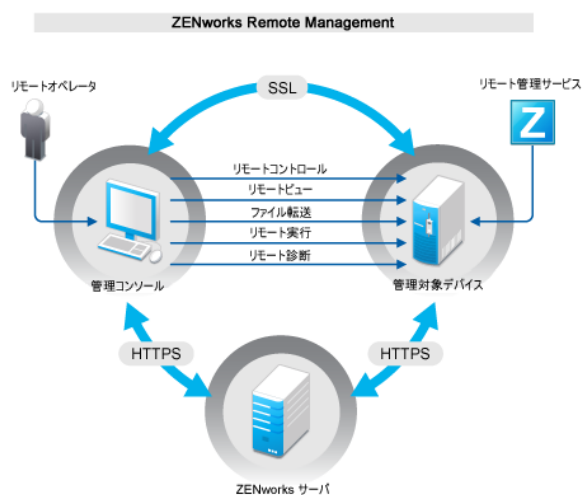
ZENworks Remote Management

リモートオペレータ

SSL

リモート管理サービス

Z

リモートコントロール
リモートビュー
ファイル転送
リモート実行
リモート診断

管理コンソール

管理対象デバイス

HTTPS

HTTPS

ZENworks サーバ